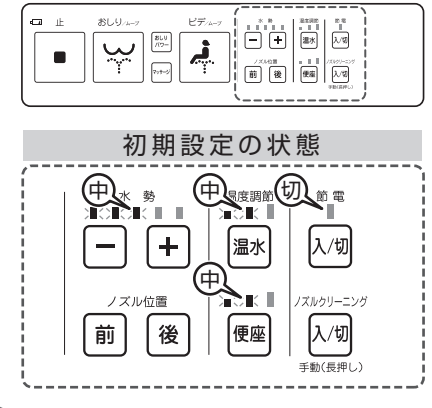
止
おしり ムーブ
おしり パワー
マッサージ
ビデ ムーブ
水 勢
温度調節
節 電
入/切
ノズル位置
ノズルクリーニング
前
後
便座
温水
手動(長押し)

初期設定の状態

中 水 勢
−
+
中 温度調節
温水
切 節 電
入/切
ノズル位置
前
後
中
便座
ノズルクリーニング
入/切
手動(長押し)